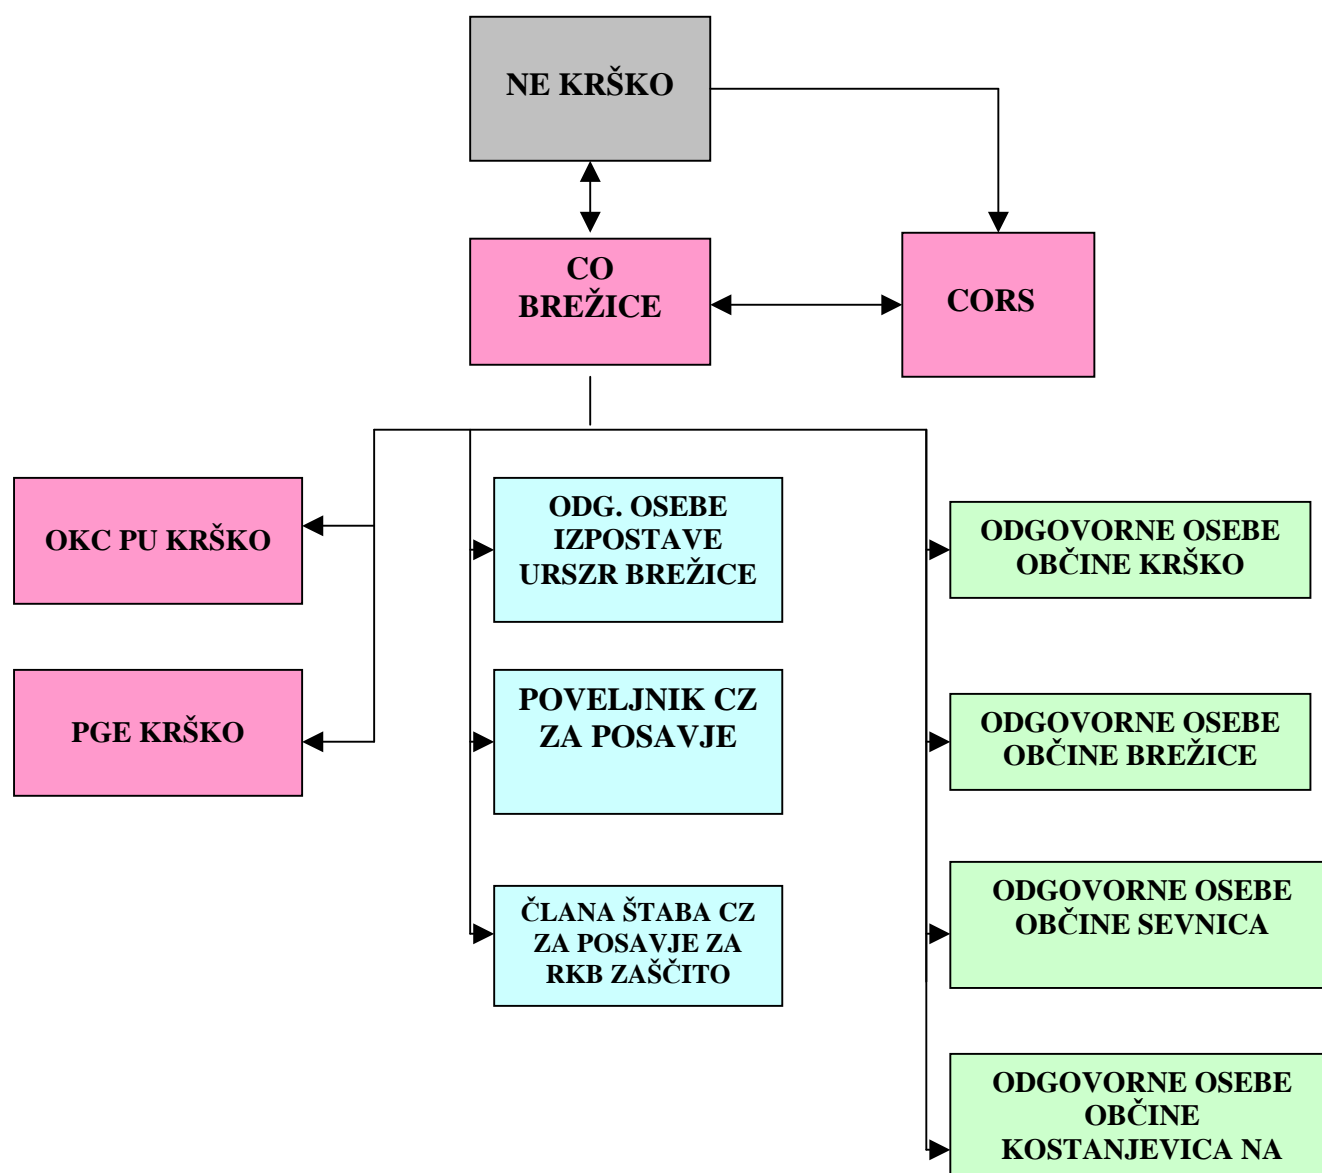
NE KRŠKO

CO BREŽICE

CORS

OKC PU KRŠKO

PGE KRŠKO

ODG. OSEBE IZPOSTAVE URSZR BREŽICE

POVELJNIK CZ ZA POSAVJE

ČLANA ŠTABA CZ ZA POSAVJE ZA RKB ZAŠČITO

ODGOVORNE OSEBE OBČINE KRŠKO

ODGOVORNE OSEBE OBČINE BREŽICE

ODGOVORNE OSEBE OBČINE SEVNICA

ODGOVORNE OSEBE OBČINE KOSTANJEVICA NA